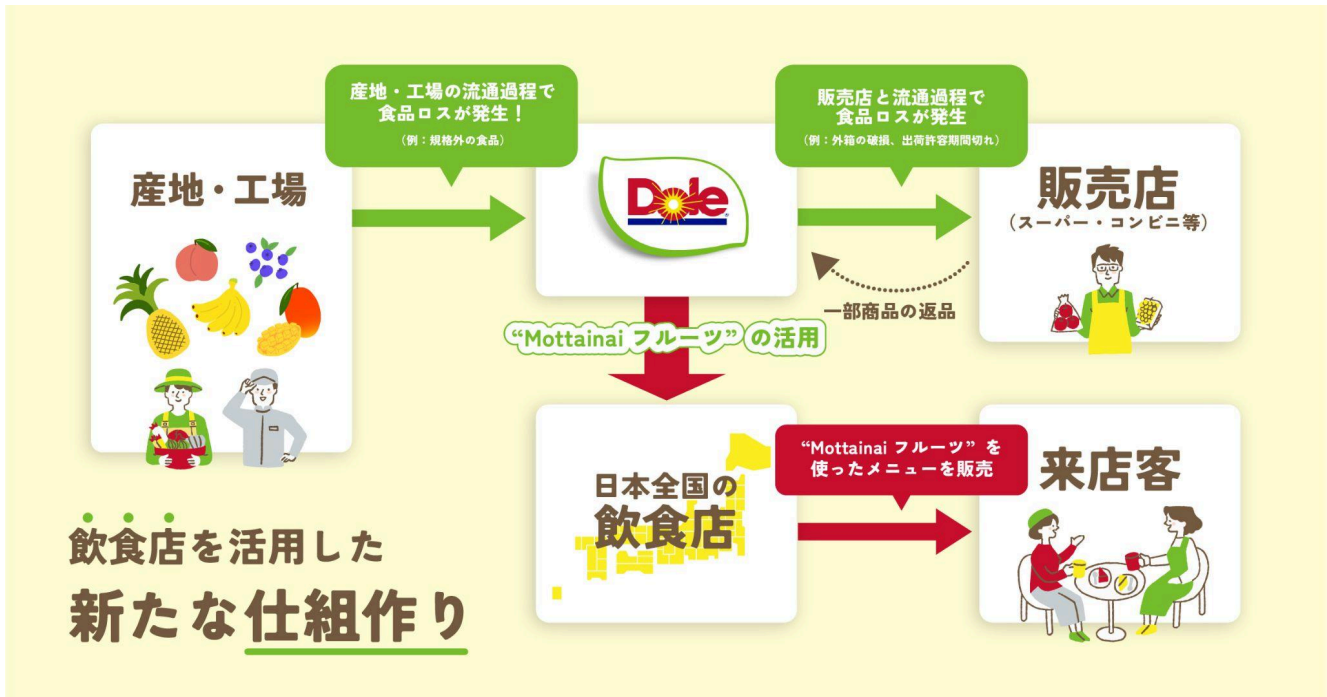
産地・工場の流通過程で食品ロスが発生！
（例：規格外の食品）

販売店と流通過程で食品ロスが発生
（例：外箱の破損、出荷許容期間切れ）

産地・工場

Dole

販売店
（スーパー・コンビニ等）

一部商品の返品

“Mottainai フルーツ”の活用

日本全国の
飲食店

“Mottainai フルーツ”を使ったメニューを販売

来店客

飲食店を活用した
新たな仕組作り